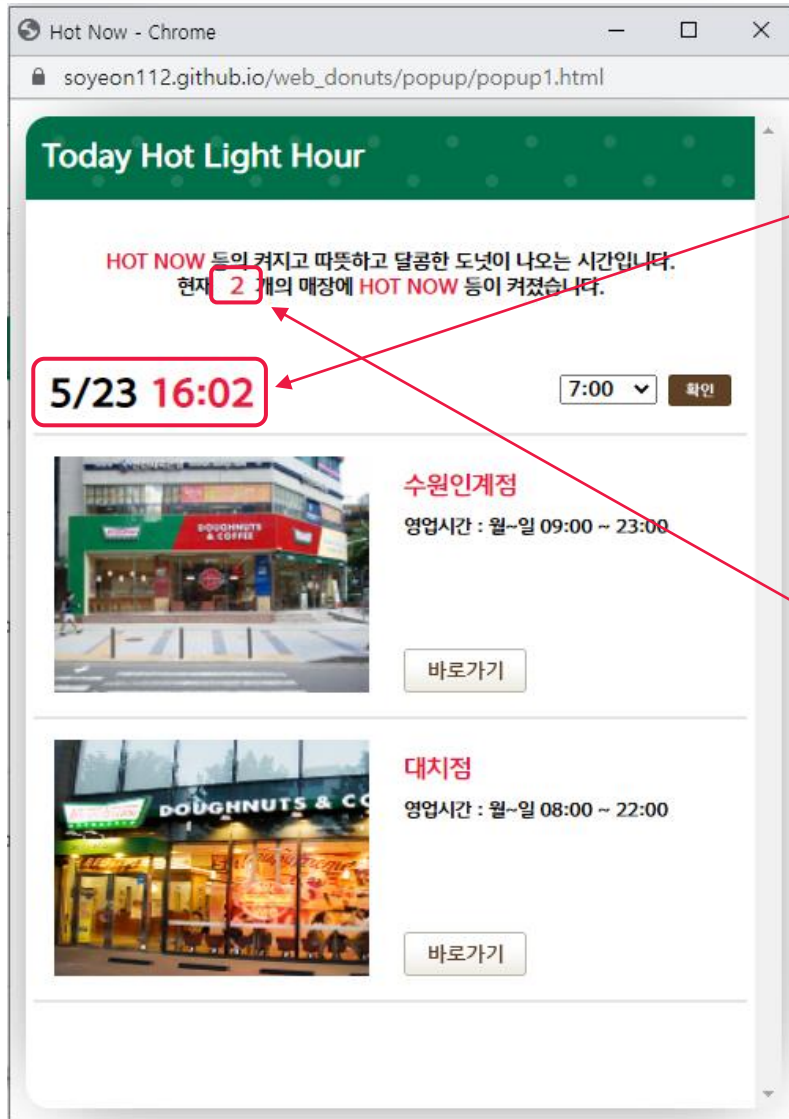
Hot Now - Chrome

soyeon112.github.io/web_donuts/popup/popup1.html

Today Hot Light Hour

HOT NOW 등이 켜지고 따뜻하고 달콤한 도넛이 나오는 시간입니다.
현재 2 개의 매장에 HOT NOW 등이 켜졌습니다.

5/23 16:02

7:00

확인

DOUGHNUTS & COFFEE

수원인계점

영업시간 : 월~일 09:00 ~ 23:00

바로가기

DOUGHNUTS & CO

대치점

영업시간 : 월~일 08:00 ~ 22:00

바로가기